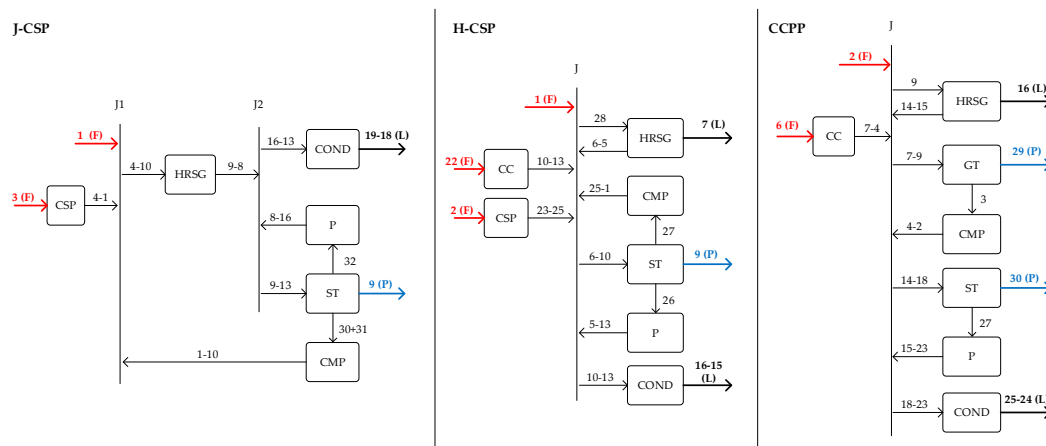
J-CSP

J1

J2

1 (F)

4-10

HRSG

9-8

16-13

COND

19-18 (L)

3 (F)

CSP

4-1

8-16

P

32

9-13

ST

9 (P)

30+31

1-10

CMP

H-CSP

J

1 (F)

28

HRSG

7 (L)

6-5

22 (F)

CC

10-13

2 (F)

CSP

23-25

25-1

CMP

27

6-10

ST

9 (P)

26

5-13

P

10-13

COND

16-15 (L)

CCPP

J

2 (F)

9

HRSG

16 (L)

14-15

6 (F)

CC

7-4

7-9

GT

29 (P)

3

4-2

CMP

14-18

ST

30 (P)

27

15-23

P

18-23

COND

25-24 (L)